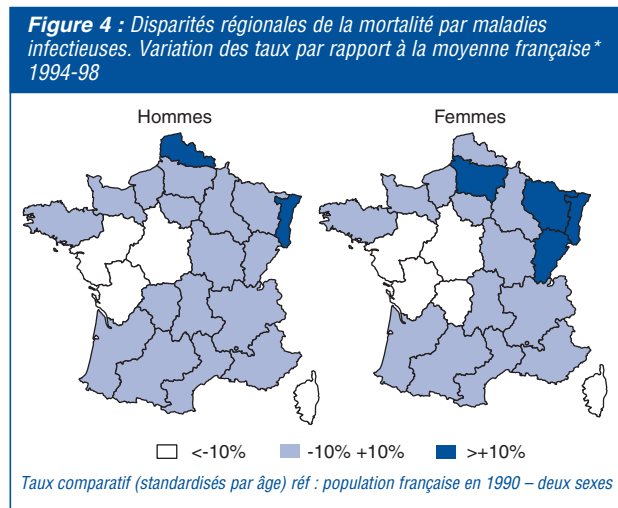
**Figure 4 :** Disparités régionales de la mortalité par maladies infectieuses. Variation des taux par rapport à la moyenne française* 1994-98

Hommes

Femmes

<-10%
-10% +10%
>+10%

Taux comparatif (standardisés par âge) réf : population française en 1990 – deux sexes